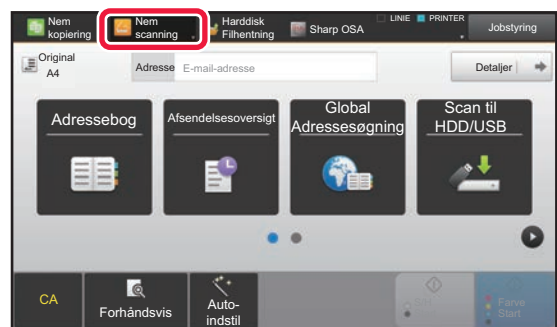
Nem kopiering
Nem scanning
Harddisk Filhentning
Sharp OSA
LINIE
PRINTER
Jobstyring

Original A4
Adresse E-mail-adresse
Detaljer

Adressebog
Afsendelsesoversigt
Global Adressesøgning
Scan til HDD/USB

CA
Forhåndsvis
Auto-indstil
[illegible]
Farve Start